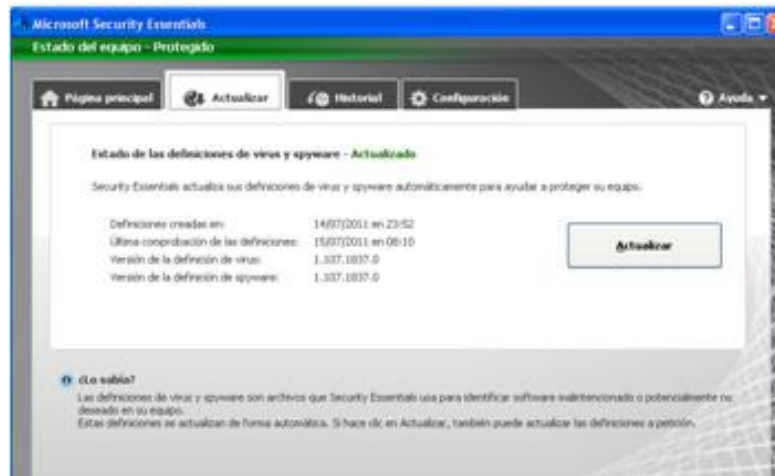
Microsoft Security Essentials

Estado del equipo - Protegido

Página principal
Actualizar
Historial
Configuración
Ayuda

Estado de las definiciones de virus y spyware - Actualizado

Security Essentials actualiza sus definiciones de virus y spyware automáticamente para ayudar a proteger su equipo.

| | |
|---|---|
| Definiciones creadas en: | 14/07/2011 en 23:52 |
| Última comprobación de las definiciones: | 15/07/2011 en 08:10 |
| Versión de la definición de virus: | 1.107.1037.0 |
| Versión de la definición de spyware: | 1.107.1037.0 |

Actualizar

¿Lo sabía?
Las definiciones de virus y spyware son archivos que Security Essentials usa para identificar software malintencionado o potencialmente no deseado en su equipo.
Estas definiciones se actualizan de forma automática. Si hace clic en Actualizar, también puede actualizar las definiciones a petición.